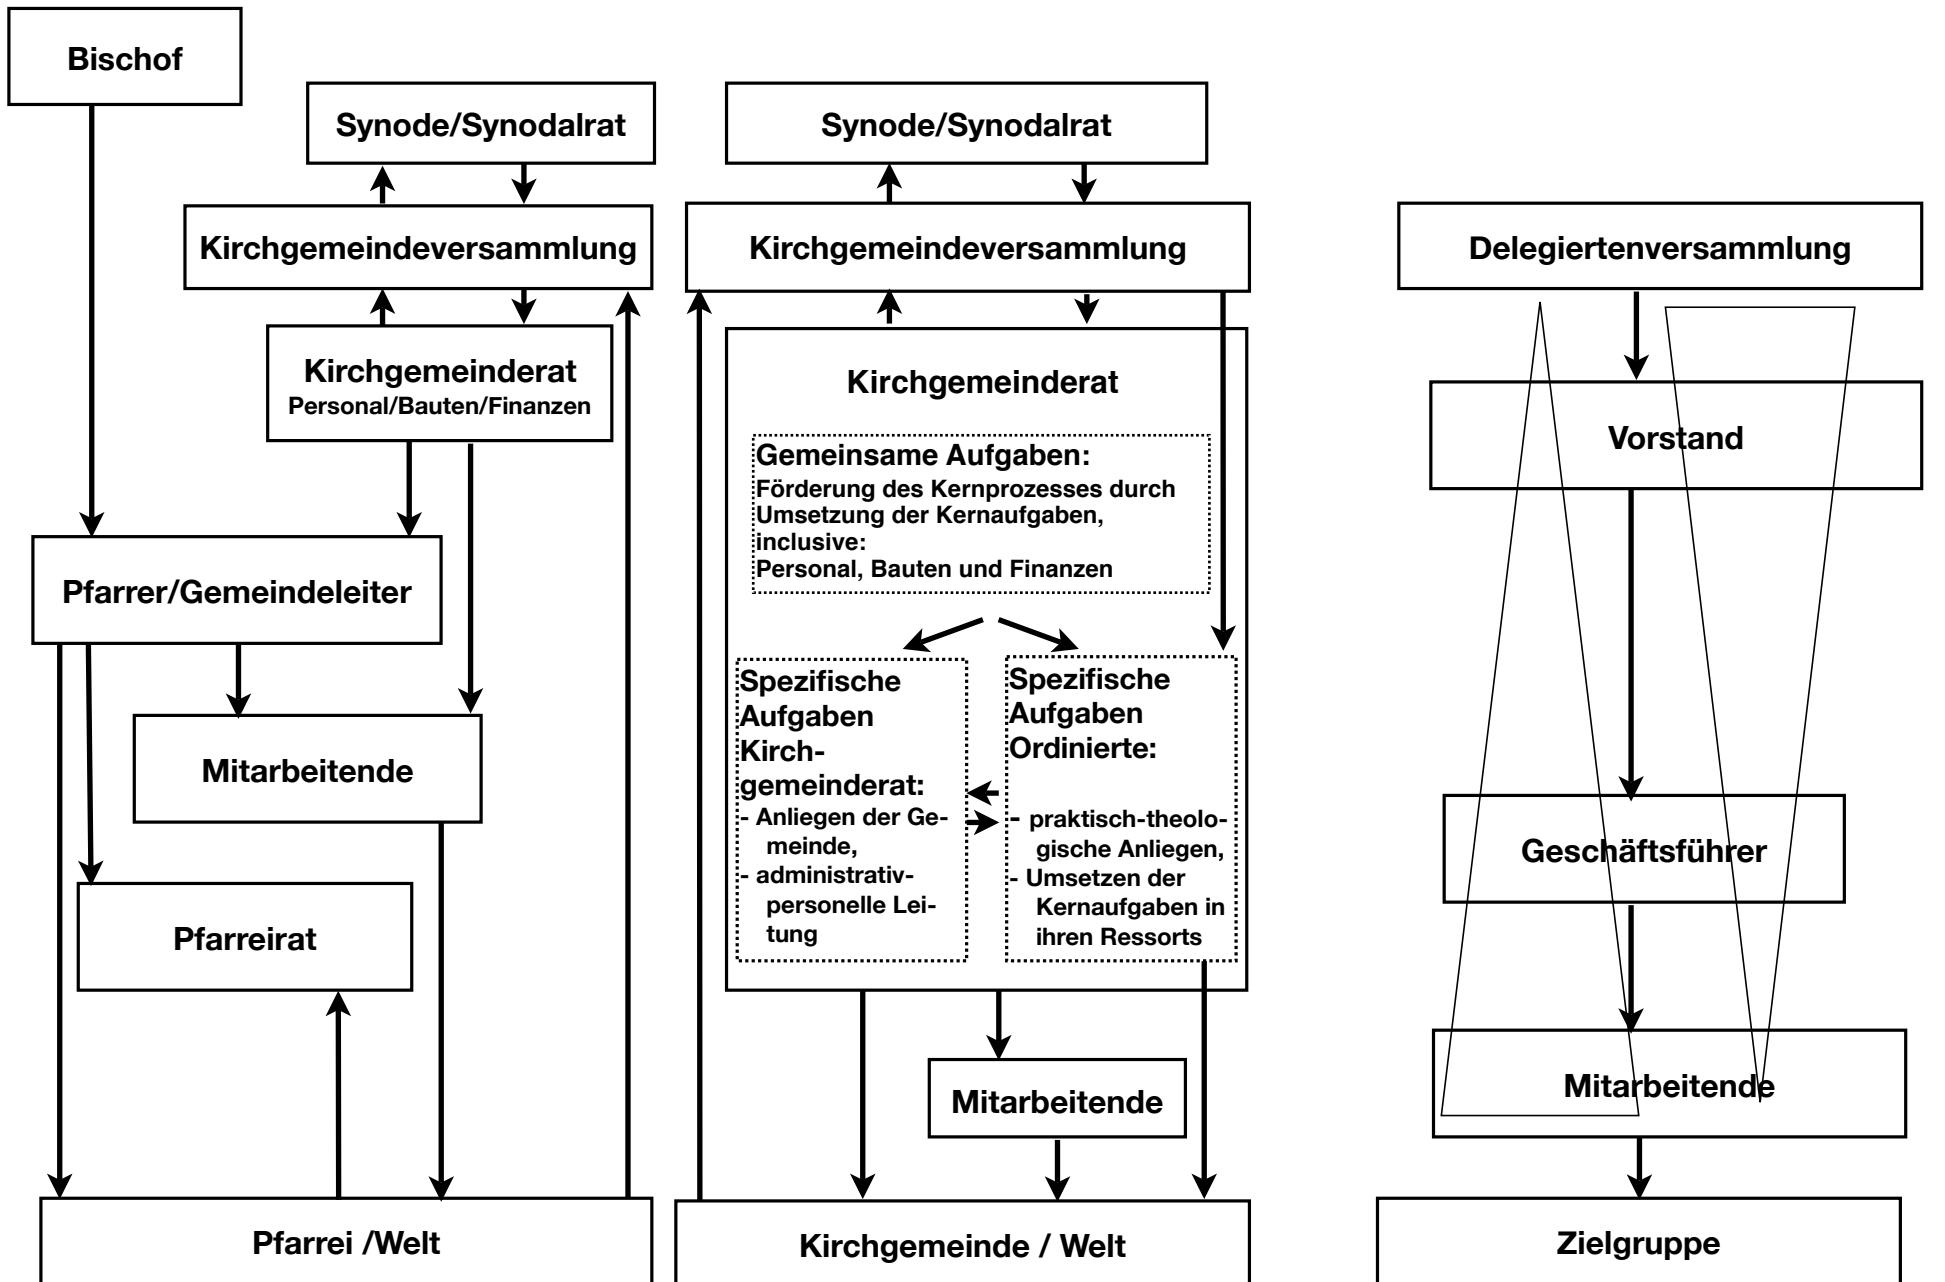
Bischof

Synode/Synodalrat

Kirchgemeindeversammlung

Kirchgemeinderat
Personal/Bauten/Finanzen

Pfarrer/Gemeindeleiter

Mitarbeitende

Pfarreirat

Pfarrei /Welt

Synode/Synodalrat

Kirchgemeindeversammlung

Kirchgemeinderat

Gemeinsame Aufgaben:
Förderung des Kernprozesses durch Umsetzung der Kernaufgaben, inclusive:
Personal, Bauten und Finanzen

Spezifische Aufgaben Kirchgemeinderat:
- Anliegen der Gemeinde,
- administrativ-personelle Leitung

Spezifische Aufgaben Ordinierte:
- praktisch-theologische Anliegen,
- Umsetzen der Kernaufgaben in ihren Ressorts

Mitarbeitende

Kirchgemeinde / Welt

Delegiertenversammlung

Vorstand

Geschäftsführer

Mitarbeitende

Zielgruppe